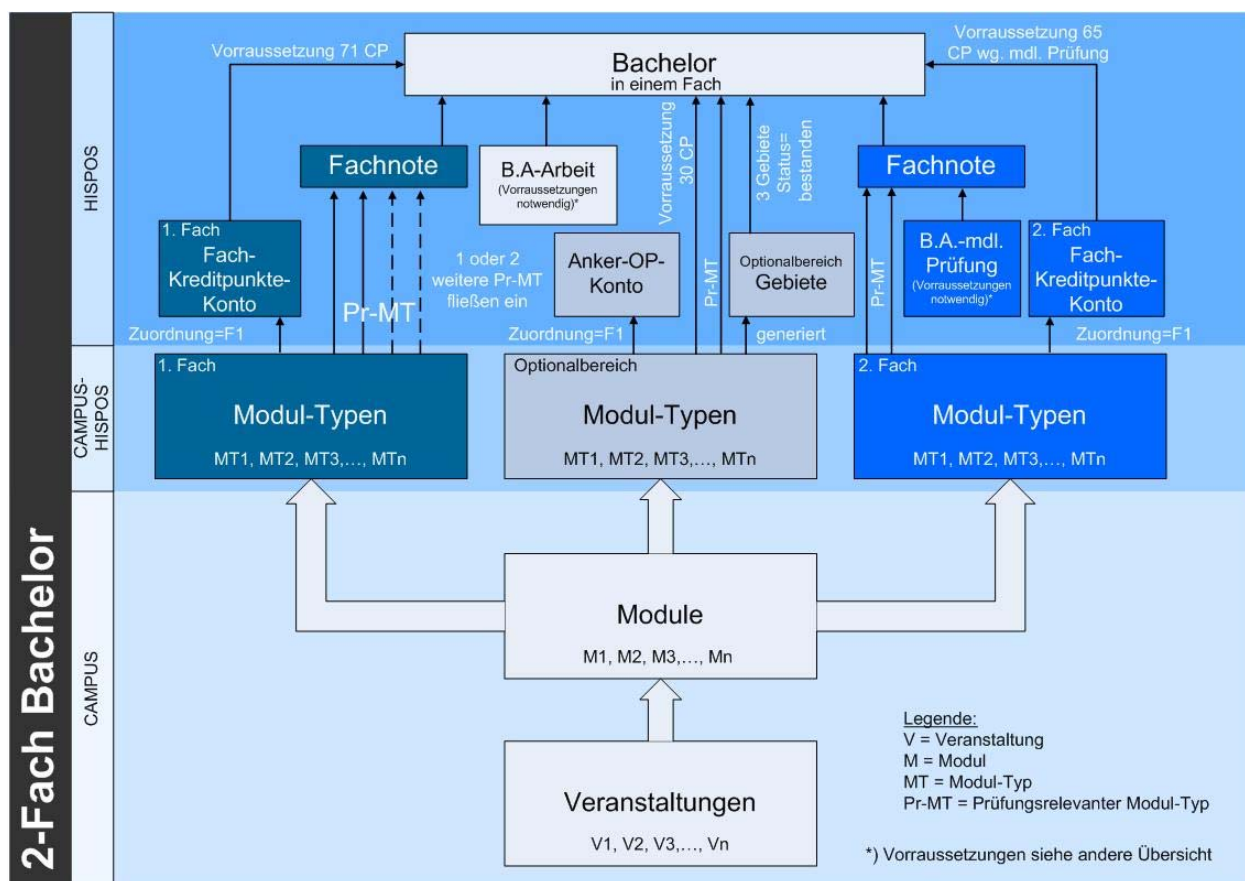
2-Fach Bachelor

HISPOS

CAMPUS-HISPOS

CAMPUS

Vorraussetzung 71 CP

Bachelor
in einem Fach

Vorraussetzung 65 CP wg. mdl. Prüfung

Fachnote

B.A-Arbeit
(Vorraussetzungen notwendig)*

Vorraussetzung 30 CP

Pr-MT

3 Gebiete Status= bestanden

Fachnote

1. Fach
Fach-Kreditpunkte-Konto

Pr-MT

1 oder 2 weitere Pr-MT fließen ein

Anker-OP-Konto

Optionalbereich
Gebiete

Pr-MT

B.A.-mdl. Prüfung
(Vorraussetzungen notwendig)*

2. Fach
Fach-Kreditpunkte-Konto

Zuordnung=F1

Zuordnung=F1

generiert

Zuordnung=F1

1. Fach
Modul-Typen
MT1, MT2, MT3,…, MTn

Optionalbereich
Modul-Typen
MT1, MT2, MT3,…, MTn

2. Fach
Modul-Typen
MT1, MT2, MT3,…, MTn

Module
M1, M2, M3,…, Mn

Veranstaltungen
V1, V2, V3,…, Vn

Legende:
V = Veranstaltung
M = Modul
MT = Modul-Typ
Pr-MT = Prüfungsrelevanter Modul-Typ

*) Vorraussetzungen siehe andere Übersicht